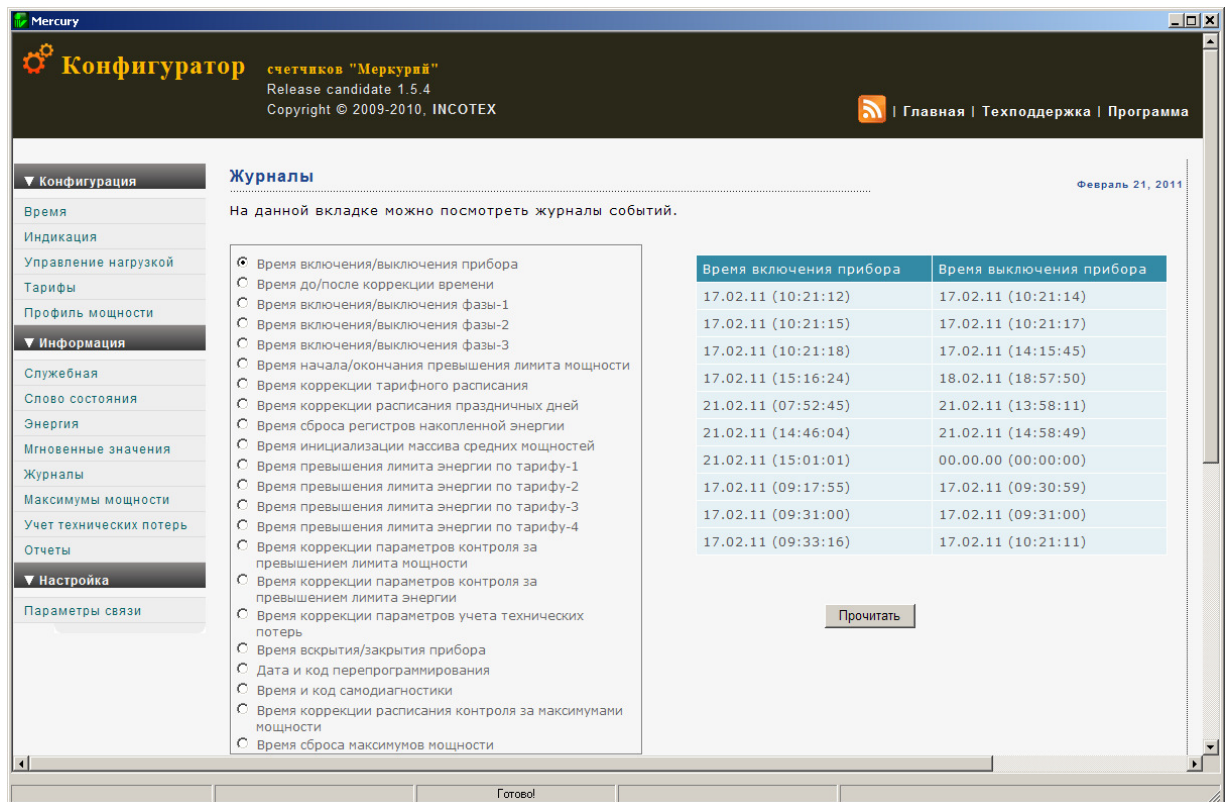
Mercury

Конфигуратор счетчиков "Меркурий"
Release candidate 1.5.4
Copyright © 2009-2010, INCOTEX

| Главная | Техподдержка | Программа

▼ Конфигурация
Время
Индикация
Управление нагрузкой
Тарифы
Профиль мощности
▼ Информация
Служебная
Слово состояния
Энергия
Мгновенные значения
Журналы
Максимумы мощности
Учет технических потерь
Отчеты
▼ Настройка
Параметры связи

Журналы

Февраль 21, 2011

На данной вкладке можно посмотреть журналы событий.

Время включения/выключения прибора
Время до/после коррекции времени
Время включения/выключения фазы-1
Время включения/выключения фазы-2
Время включения/выключения фазы-3
Время начала/окончания превышения лимита мощности
Время коррекции тарифного расписания
Время коррекции расписания праздничных дней
Время сброса регистров накопленной энергии
Время инициализации массива средних мощностей
Время превышения лимита энергии по тарифу-1
Время превышения лимита энергии по тарифу-2
Время превышения лимита энергии по тарифу-3
Время превышения лимита энергии по тарифу-4
Время коррекции параметров контроля за превышением лимита мощности
Время коррекции параметров контроля за превышением лимита энергии
Время коррекции параметров учета технических потерь
Время вскрытия/закрытия прибора
Дата и код перепрограммирования
Время и код самодиагностики
Время коррекции расписания контроля за максимумами мощности
Время сброса максимумов мощности

| Время включения прибора | Время выключения прибора |
|---|---|
| 17.02.11 (10:21:12) | 17.02.11 (10:21:14) |
| 17.02.11 (10:21:15) | 17.02.11 (10:21:17) |
| 17.02.11 (10:21:18) | 17.02.11 (14:15:45) |
| 17.02.11 (15:16:24) | 18.02.11 (18:57:50) |
| 21.02.11 (07:52:45) | 21.02.11 (13:58:11) |
| 21.02.11 (14:46:04) | 21.02.11 (14:58:49) |
| 21.02.11 (15:01:01) | 00.00.00 (00:00:00) |
| 17.02.11 (09:17:55) | 17.02.11 (09:30:59) |
| 17.02.11 (09:31:00) | 17.02.11 (09:31:00) |
| 17.02.11 (09:33:16) | 17.02.11 (10:21:11) |

Прочитать

Готово!